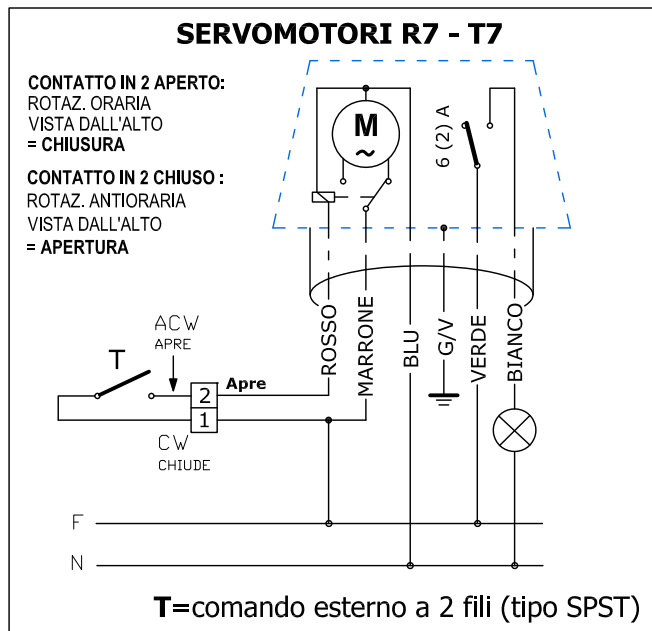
SERVOMOTORI R7 - T7

CONTATTO IN 2 APERTO:
ROTAZ. ORARIA
VISTA DALL'ALTO
= CHIUSURA

CONTATTO IN 2 CHIUSO :
ROTAZ. ANTIORARIA
VISTA DALL'ALTO
= APERTURA

M
~

6 (2) A

ACW
APRE

T

2
1

Apre

CW
CHIUDE

ROSSO
MARRONE
BLU
G/V
VERDE
BIANCO

F
N

T=comando esterno a 2 fili (tipo SPST)